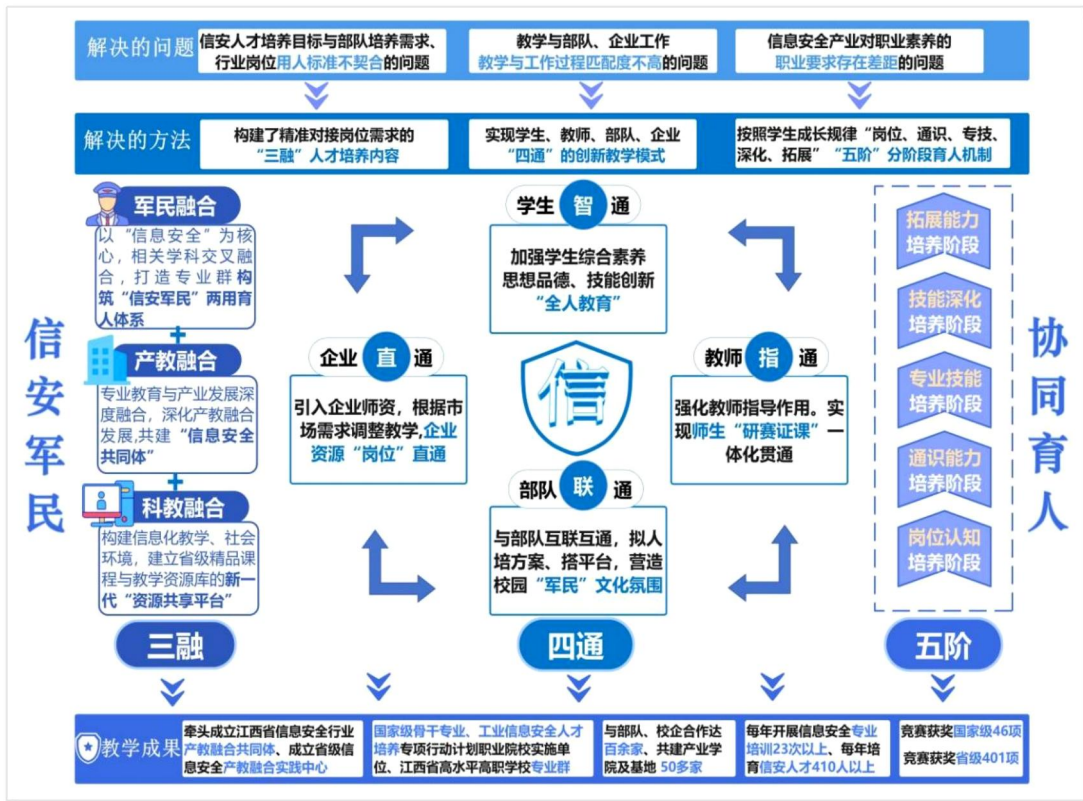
解决的问题

信安人才培养目标与部队培养需求、行业岗位用人标准不契合的问题

教学与部队、企业工作教学与工作过程匹配度不高的问题

信息安全产业对职业素养的职业要求存在差距的问题

解决的方法

构建了精准对接岗位需求的“三融”人才培养内容

实现学生、教师、部队、企业“四通”的创新教学模式

按照学生成长规律“岗位、通识、专技、深化、拓展”“五阶”分阶段育人机制

信安军民

军民融合

以“信息安全”为核心，相关学科交叉融合，打造专业群构筑“信安军民”两用育人体系

产教融合

专业教育与产业发展深度融合，深化产教融合发展，共建“信息安全共同体”

科教融合

构建信息化教学、社会环境，建立省级精品课程与教学资源库的新一代“资源共享平台”

三融

学生 智 通

加强学生综合素养思想品德、技能创新“全人教育”

企业 直 通

引入企业师资，根据市场需求调整教学，企业资源“岗位”直通

信

教师 指 通

强化教师指导作用。实现师生“研赛证课”一体化贯通

部队 联 通

与部队互联互通，拟人培方案、搭平台，营造校园“军民”文化氛围

四通

拓展能力培养阶段

技能深化培养阶段

专业技能培养阶段

通识能力培养阶段

岗位认知培养阶段

五阶

协同育人

教学成果

牵头成立江西省信息安全行业产教融合共同体、成立省级信息安全产教融合实践中心

国家级骨干专业、工业信息安全人才培养专项行动计划职业院校实施单位、江西省高水平高职学校专业群

与部队、校企合作达百余家、共建产业学院及基地 50多家

每年开展信息安全专业培训23次以上、每年培育信安人才410人以上

竞赛获奖国家级46项

竞赛获奖省级401项